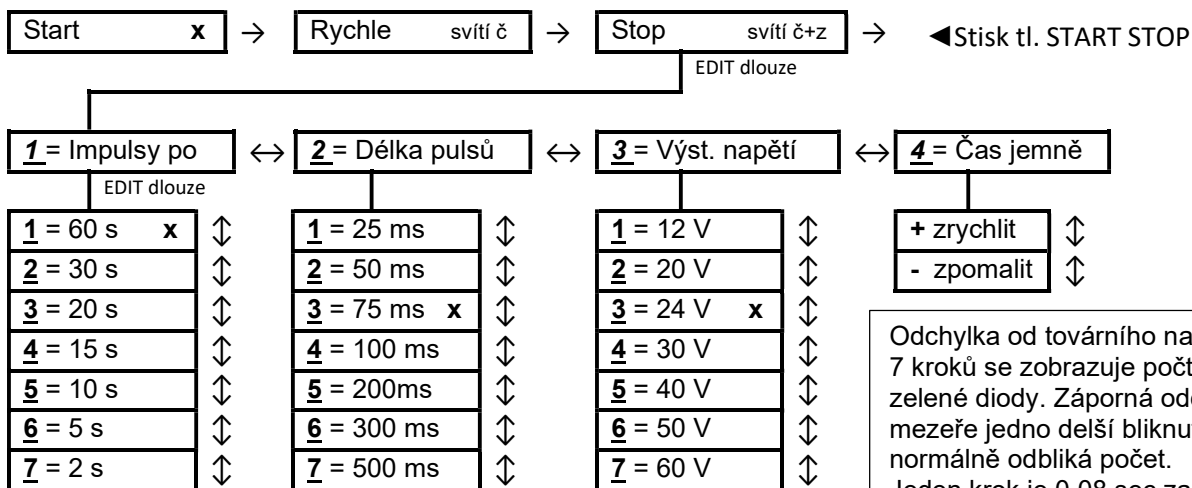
Start x → Rychle svítí č → Stop svítí č+z → ◄Stisk tl. START STOP

EDIT dlouze

1 = Impulsy po ↔ 2 = Délka pulsů ↔ 3 = Výst. napětí ↔ 4 = Čas jemně

EDIT dlouze

| | | | |
|---|---|---|---|
| 1 = 60 s x ⇕ | 1 = 25 ms ⇕ | 1 = 12 V ⇕ | + zrychlit ⇕ |
| 2 = 30 s ⇕ | 2 = 50 ms ⇕ | 2 = 20 V ⇕ | - zpomalit ⇕ |
| 3 = 20 s ⇕ | 3 = 75 ms x ⇕ | 3 = 24 V x ⇕ | |
| 4 = 15 s ⇕ | 4 = 100 ms ⇕ | 4 = 30 V ⇕ | |
| 5 = 10 s ⇕ | 5 = 200ms ⇕ | 5 = 40 V ⇕ | |
| 6 = 5 s ⇕ | 6 = 300 ms ⇕ | 6 = 50 V ⇕ | |
| 7 = 2 s ⇕ | 7 = 500 ms ⇕ | 7 = 60 V ⇕ | |

Odchylka od továrního na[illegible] 7 kroků se zobrazuje počt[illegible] zelené diody. Záporná od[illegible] mezeře jedno delší bliknu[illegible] normálně odbliká počet. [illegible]